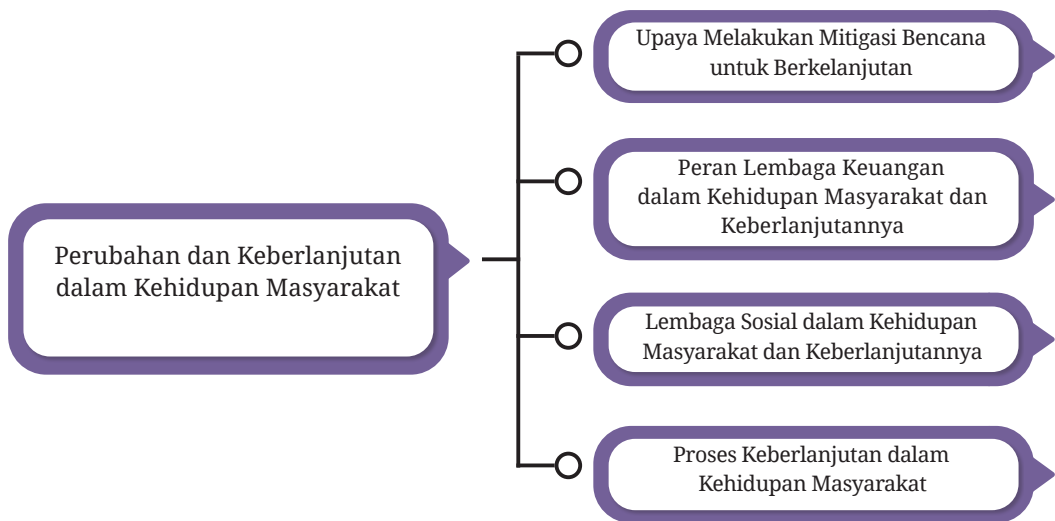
Perubahan dan Keberlanjutan dalam Kehidupan Masyarakat

Upaya Melakukan Mitigasi Bencana untuk Berkelanjutan

Peran Lembaga Keuangan dalam Kehidupan Masyarakat dan Keberlanjutannya

Lembaga Sosial dalam Kehidupan Masyarakat dan Keberlanjutannya

Proses Keberlanjutan dalam Kehidupan Masyarakat